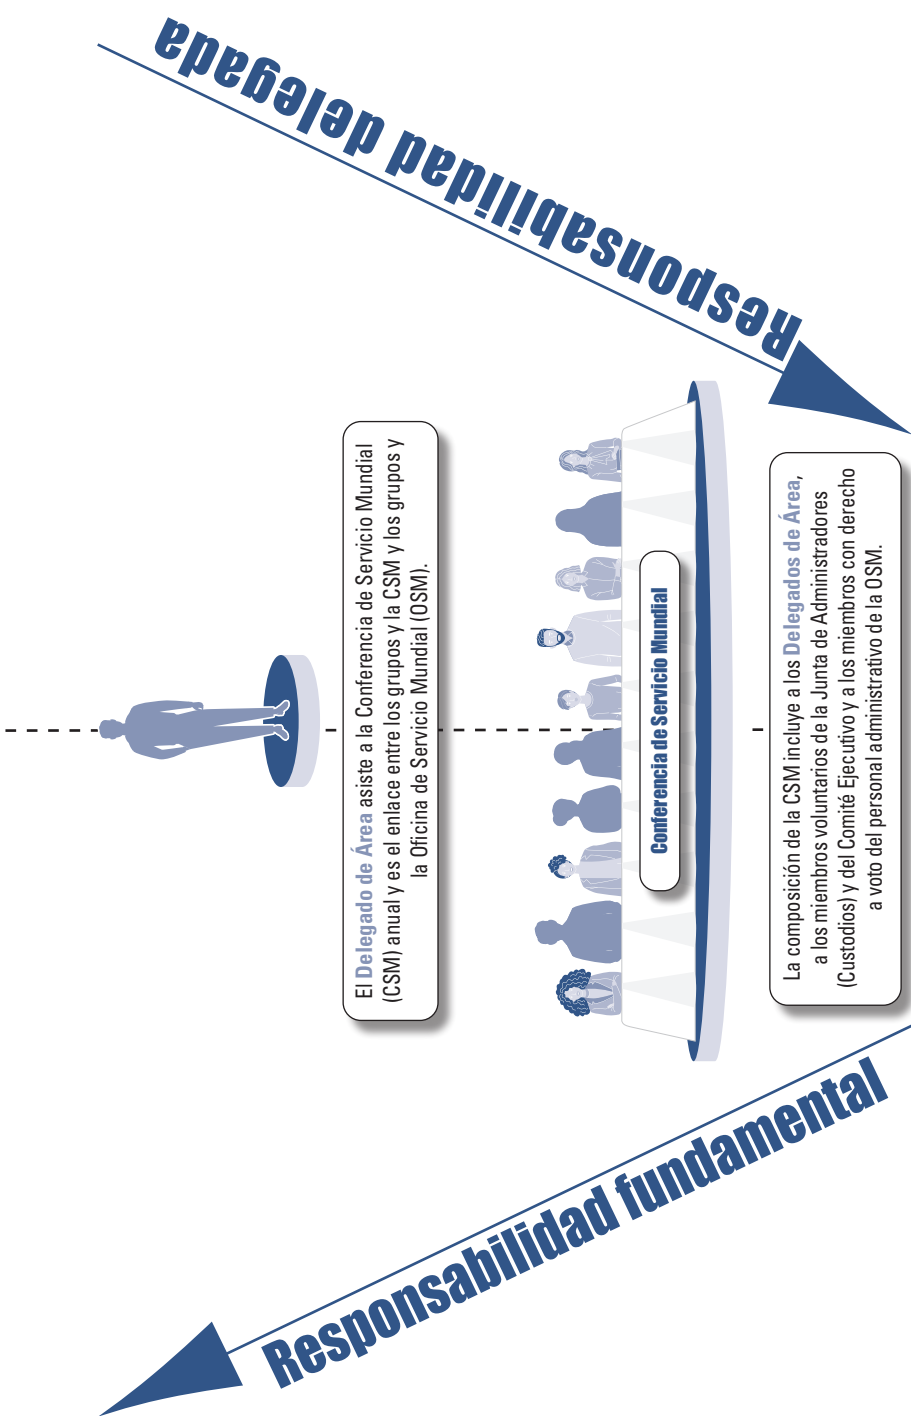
Responsabilidad delegada

El Delegado de Área asiste a la Conferencia de Servicio Mundial (CSM) anual y es el enlace entre los grupos y la CSM y los grupos y la Oficina de Servicio Mundial (OSM).

Conferencia de Servicio Mundial

La composición de la CSM incluye a los Delegados de Área, a los miembros voluntarios de la Junta de Administradores (Custodios) y del Comité Ejecutivo y a los miembros con derecho a voto del personal administrativo de la OSM.

Responsabilidad fundamental